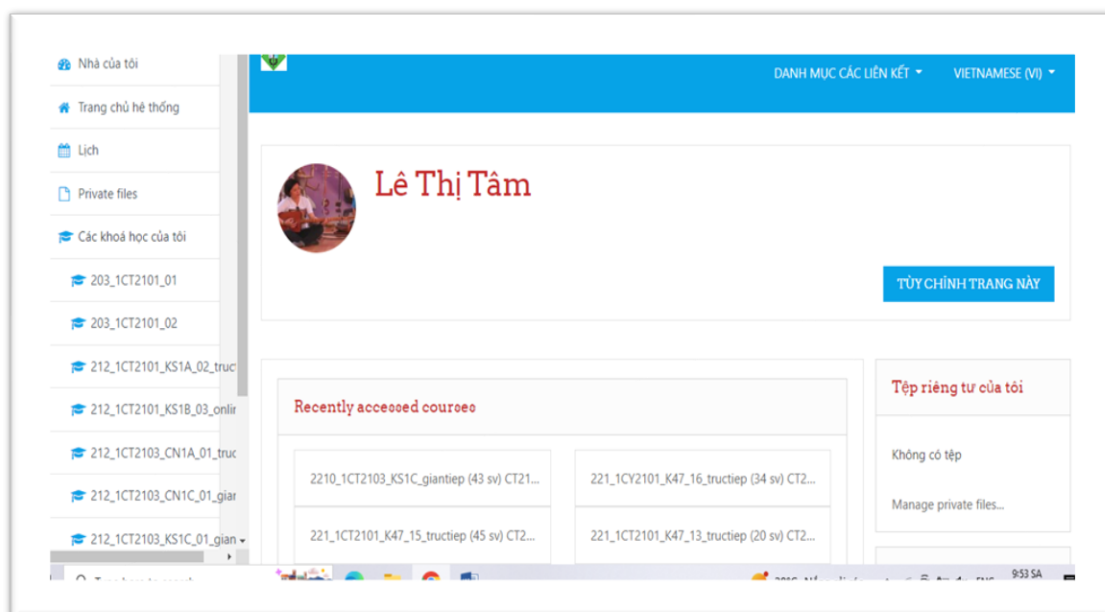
Nhà của tôi

Trang chủ hệ thống

Lịch

Private files

Các khoá học của tôi

203_1CT2101_01

203_1CT2101_02

212_1CT2101_KS1A_02_truc

212_1CT2101_KS1B_03_onlir

212_1CT2103_CN1A_01_truc

212_1CT2103_CN1C_01_giar

212_1CT2103_KS1C_01_gian

DANH MỤC CÁC LIÊN KẾT

VIETNAMESE (VI)

Lê Thị Tâm

TÙY CHỈNH TRANG NÀY

Recently accessed courses

2210_1CT2103_KS1C_giantiep (43 sv) CT21...

221_1CY2101_K47_16_tructiep (34 sv) CT2...

221_1CT2101_K47_15_tructiep (45 sv) CT2...

221_1CT2101_K47_13_tructiep (20 sv) CT2...

Tệp riêng tư của tôi

Không có tệp

Manage private files...

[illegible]

9:53 SA